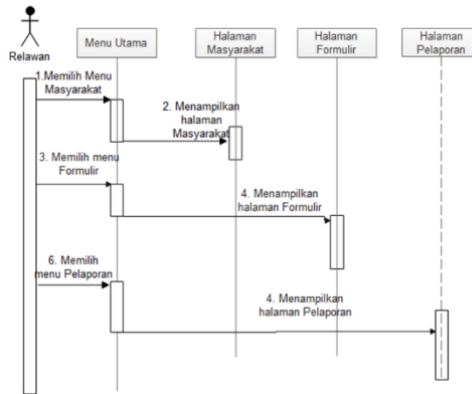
Relawan

Menu Utama

Halaman Masyarakat

Halaman Formulir

Halaman Pelaporan

1.Memilih Menu Masyarakat

2. Menampilkan halaman Masyarakat

3. Memilih menu Formulir

4. Menampilkan halaman Formulir

6. Memilih menu Pelaporan

4. Menampilkan halaman Pelaporan